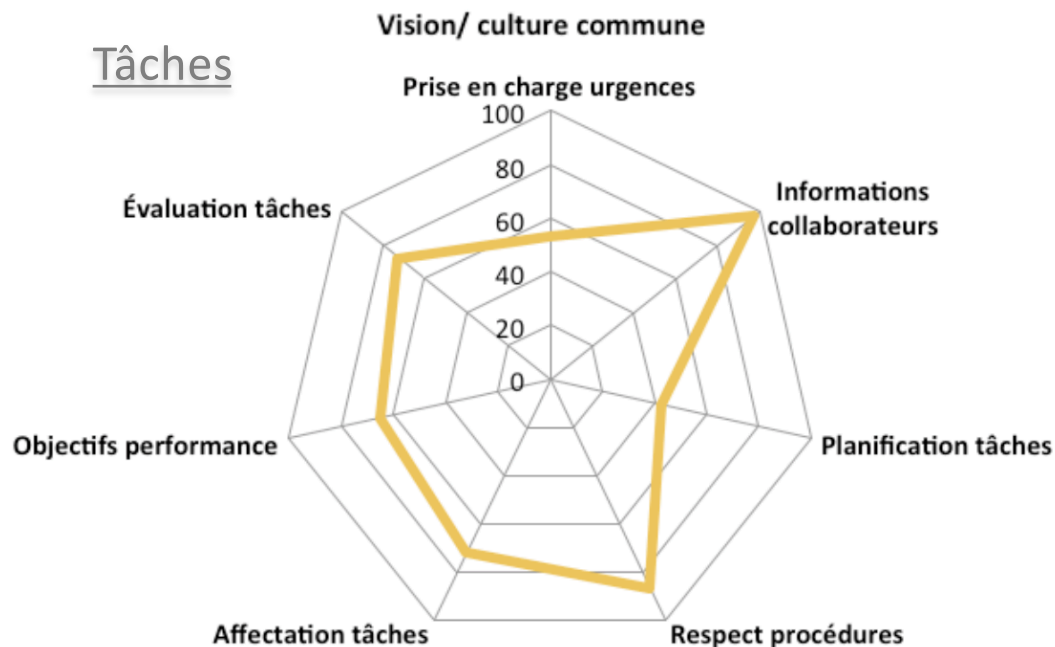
Tâches

Vision/ culture commune

Prise en charge urgences

100
80
60
40
20
0

Informations collaborateurs

Planification tâches

Respect procédures

Affectation tâches

Objectifs performance

Évaluation tâches